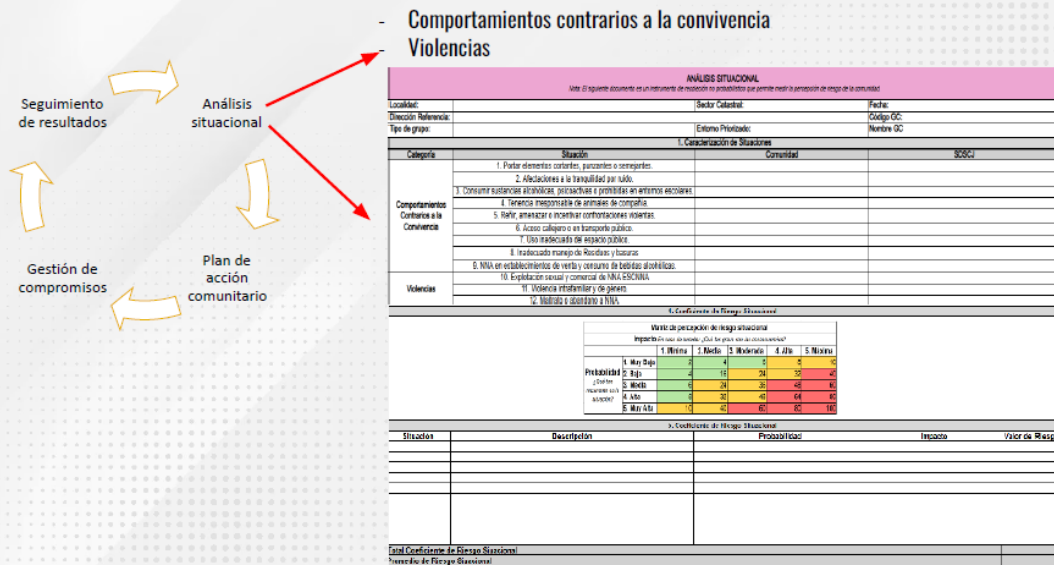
- Comportamientos contrarios a la convivencia
- Violencias

Seguimiento de resultados

Análisis situacional

Plan de acción comunitario

Gestión de compromisos

ANÁLISIS SITUACIONAL
Nota: El siguiente documento es un instrumento de recolección no probabilístico que permite medir la percepción de riesgo de la comunidad.

| Localidad: | | Sector Catastral: | | Fecha: |
|---|---|---|---|---|
| Dirección Referencia: | | | | Código GC: |
| Tipo de grupo: | | Entorno Priorizado: | | Nombre GC |

1. Caracterización de Situaciones

| Categoría | Situación | Comunidad | SDSCJ |
|---|---|---|---|
| Comportamientos Contrarios a la Convivencia | 1. Portar elementos cortantes, punzantes o semejantes. | | |
| | 2. Afectaciones a la tranquilidad por ruido. | | |
| | 3. Consumir sustancias alcohólicas, psicoactivas o prohibidas en entornos escolares. | | |
| | 4. Tenencia irresponsable de animales de compañía. | | |
| | 5. Reñir, amenazar o incentivar confrontaciones violentas. | | |
| | 6. Acoso callejero o en transporte público. | | |
| | 7. Uso inadecuado del espacio público. | | |
| | 8. Inadecuado manejo de Residuos y basuras | | |
| | 9. NNA en establecimientos de venta y consumo de bebidas alcohólicas. | | |
| Violencias | 10. Explotación sexual y comercial de NNA ESCNNA | | |
| | 11. Violencia intrafamiliar y de género. | | |
| | 12. Maltrato o abandono a NNA. | | |

2. Coeficiente de Riesgo Situacional

Matriz de percepción de riesgo situacional
Impacto ¿En caso de suceder, ¿Qué tan grave son las consecuencias?

| | | 1. Mínimo | 2. Medio | 3. Moderado | 4. Alto | 5. Máximo |
|---|---|---|---|---|---|---|
| Probabilidad ¿Qué tan recurrente es la situación? | 1. Muy Bajo | 2 | 4 | 6 | 8 | 10 |
| | 2. Bajo | 4 | 16 | 24 | 32 | 40 |
| | 3. Media | 6 | 24 | 36 | 48 | 60 |
| | 4. Alto | 8 | 32 | 48 | 64 | 80 |
| | 5. Muy Alto | 10 | 40 | 60 | 80 | 100 |

3. Coeficiente de Riesgo Situacional

| Situación | Descripción | Probabilidad | Impacto | Valor de Riesg |
|---|---|---|---|---|

Total Coeficiente de Riesgo Situacional
Promedio de Riesgo Situacional